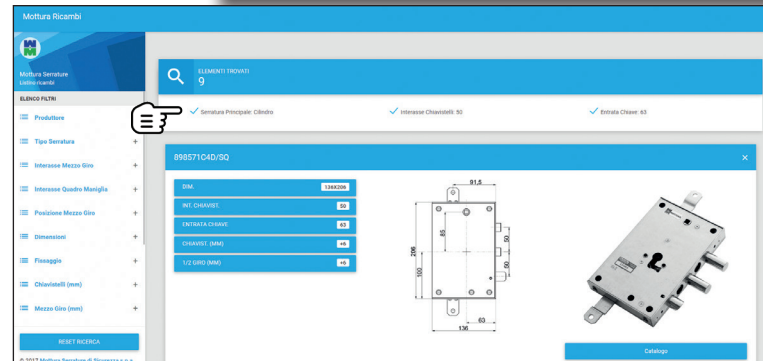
Mottura Ricambi

Mottura Serrature
Listino ricambi

ELENCO FILTRI

Produttore

Tipo Serratura +

Interasse Mezzo Giro +

Interasse Quadro Maniglia +

Posizione Mezzo Giro +

Dimensioni +

Fissaggio +

Chiavistelli (mm) +

Mezzo Giro (mm) +

RESET RICERCA

© 2017 Mottura Serrature di Sicurezza s.p.a.

ELEMENTI TROVATI
9

Serratura Principale: Cilindro

Interasse Chiavistelli: 50

Entrata Chiave: 63

898571C4D/SQ

×

| DIM. | 136X206 |
|---|---|
| INT. CHIAVIST. | 50 |
| ENTRATA CHIAVE | 63 |
| CHIAVIST. (MM) | +6 |
| 1/2 GIRO (MM) | +6 |

91,5
206
85
150
50
50
63
136

Catalogo